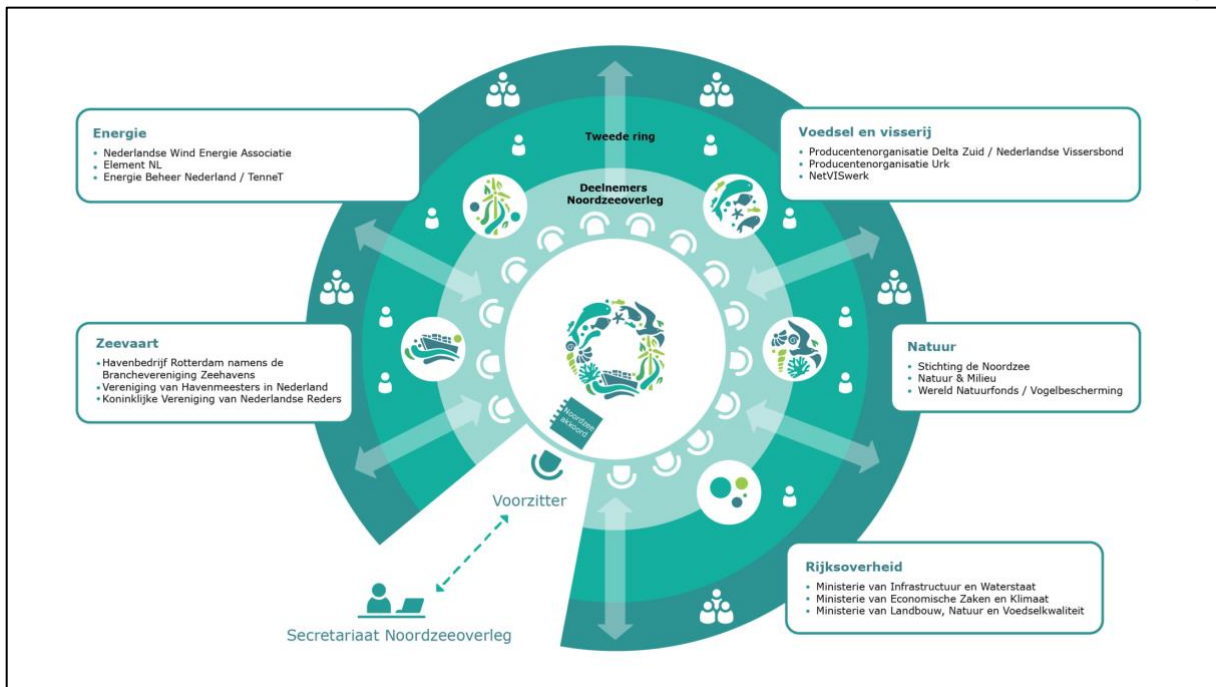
Energie
- Nederlandse Wind Energie Associatie
- Element NL
- Energie Beheer Nederland / TenneT

Tweede ring

Deelnemers Noordzeeoverleg

Voedsel en visserij
- Producentenorganisatie Delta Zuid / Nederlandse Vissersbond
- Producentenorganisatie Urk
- NetVISwerk

Zeevaart
- Havenbedrijf Rotterdam namens de Branchevereniging Zeehavens
- Vereniging van Havenmeesters in Nederland
- Koninklijke Vereniging van Nederlandse Reders

Natuur
- Stichting de Noordzee
- Natuur & Milieu
- Wereld Natuurfonds / Vogelbescherming

Noordzee akkoord

Voorzitter

Secretariaat Noordzeeoverleg

Rijksoverheid
- Ministerie van Infrastructuur en Waterstaat
- Ministerie van Economische Zaken en Klimaat
- Ministerie van Landbouw, Natuur en Voedselkwaliteit